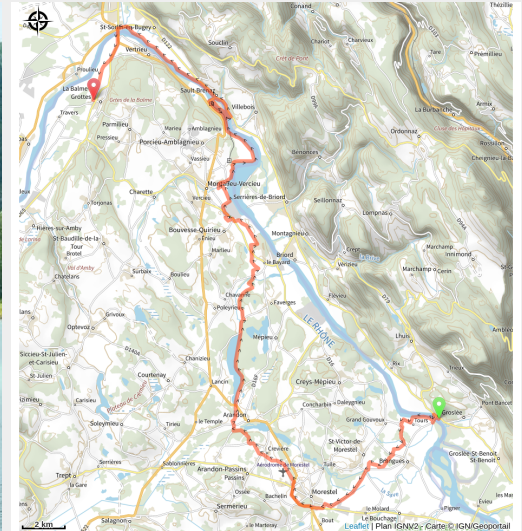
St-Sorlin-en-Bugey
Vertrieu
Souclin
Conand
Charvieux
Thézillieu
Prémillieu
Chaley
Crêt de Pont
La Balme-les-Grottes
Proulieu
Crêts de la Balme
Parmilieu
Sault-Brénaz
Villebois
Marlieu
Amblagnieu
Porcieu-Amblagnieu
Travers
Pressieu
Vassieu
Ordonnaz
La Burbanche
Armix
Bénonces
Chargeux
Chenu
Charette
Montalieu-Vercieu
Serrières-de-Briord
Seillonnaz
Lompnas
Torjonas
Hières-sur-Amby
St-Baudille-de-la-Tour
Brotel
Bouvesse-Quirieu
Quirieu
Montagnieu
Briord
le Bayard
Marchamp
Innimond
Cerin
Val d'Amby
Charolans
Surbaix
Chavanne
Faverges
Optevoz
Grivoux
Pollieu
Lhuis
LE RHÔNE
Siccieu-St-Julien-et-Carisieu
St Julien
Courtenay
Chanizieu
Lancin
Creys-Mépieu
Mépieu
Plateau de Larina
Soleymieu
Arandon
Le Temple
Tirieu
Creys
Conchardies
Dalignieu
Grand Essouvaux
St-Victor-de-Morestel
Brangues
Groslée
Tours
Pont Bancet
Groslée-St-Benoit
St-Benoit
Trept
Semières
Sablonnières
Arandon-Passins
Passins
Aérodrome de Morestel
Creviere
Ossée
Bachelin
Morestel
Sermérieu
Le Mollard
Le Bouchage
Salagnon
La Martinaz
Bouë
Evieu
2 km
Leaflet | Plan IGNV2 - Carte © IGN/Geoportail